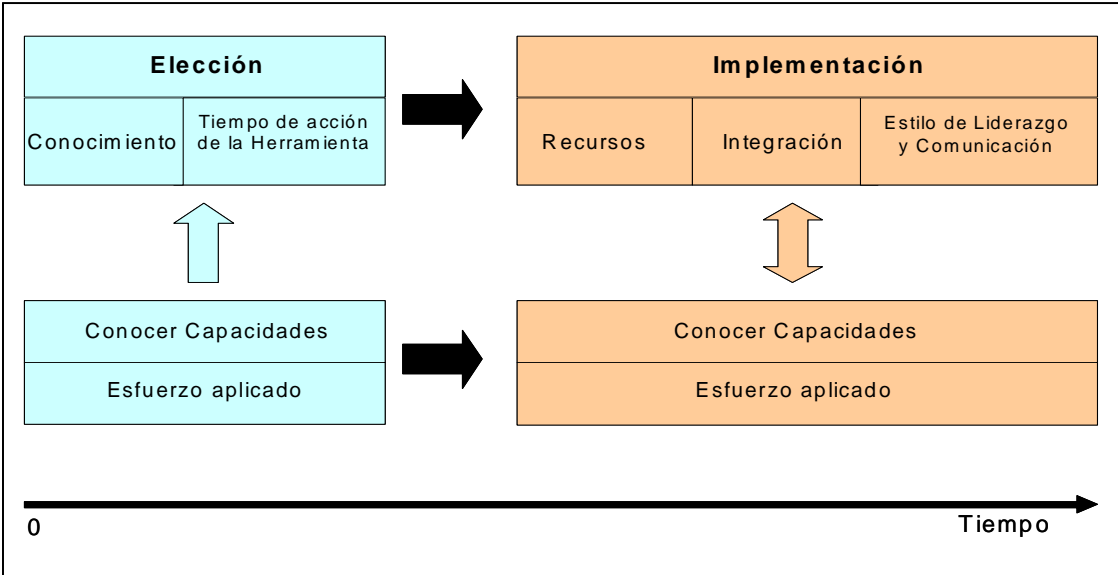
Elección

Conocimiento

Tiempo de acción de la Herramienta

Implementación

Recursos

Integración

Estilo de Liderazgo y Comunicación

Conocer Capacidades

Esfuerzo aplicado

Conocer Capacidades

Esfuerzo aplicado

0

Tiempo